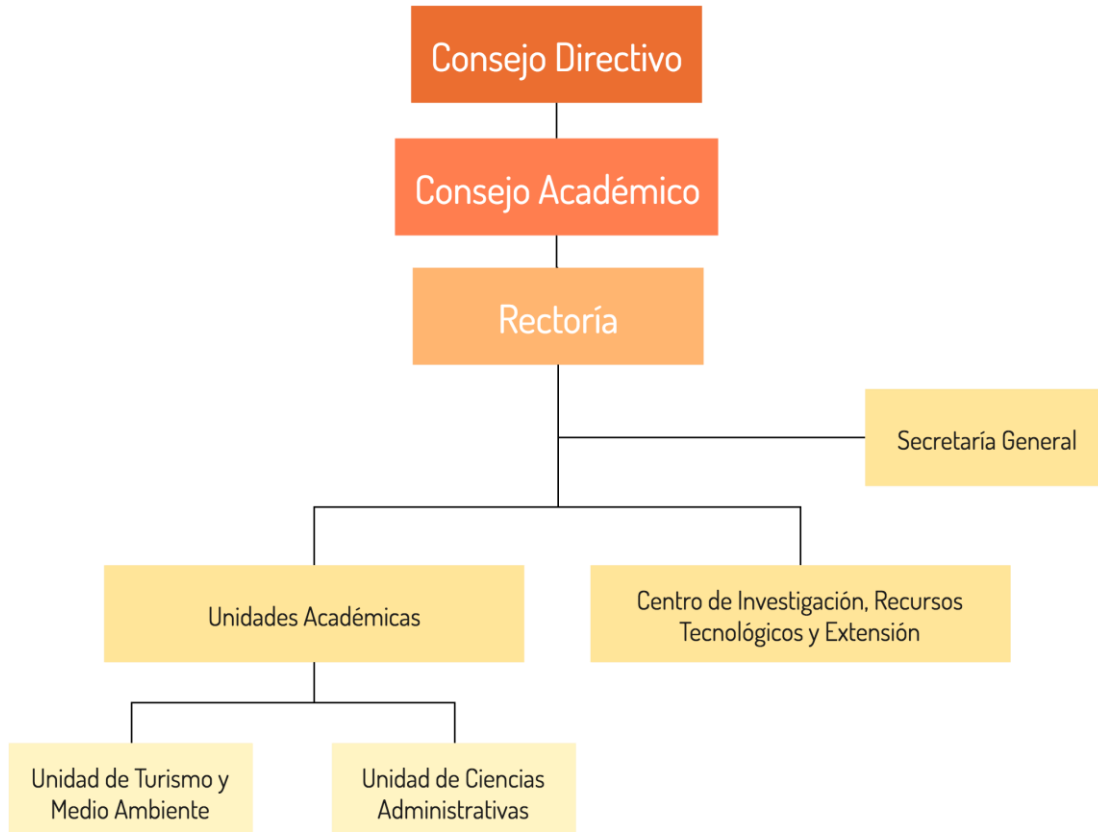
Consejo Directivo

Consejo Académico

Rectoría

Secretaría General

Unidades Académicas

Centro de Investigación, Recursos Tecnológicos y Extensión

Unidad de Turismo y Medio Ambiente

Unidad de Ciencias Administrativas